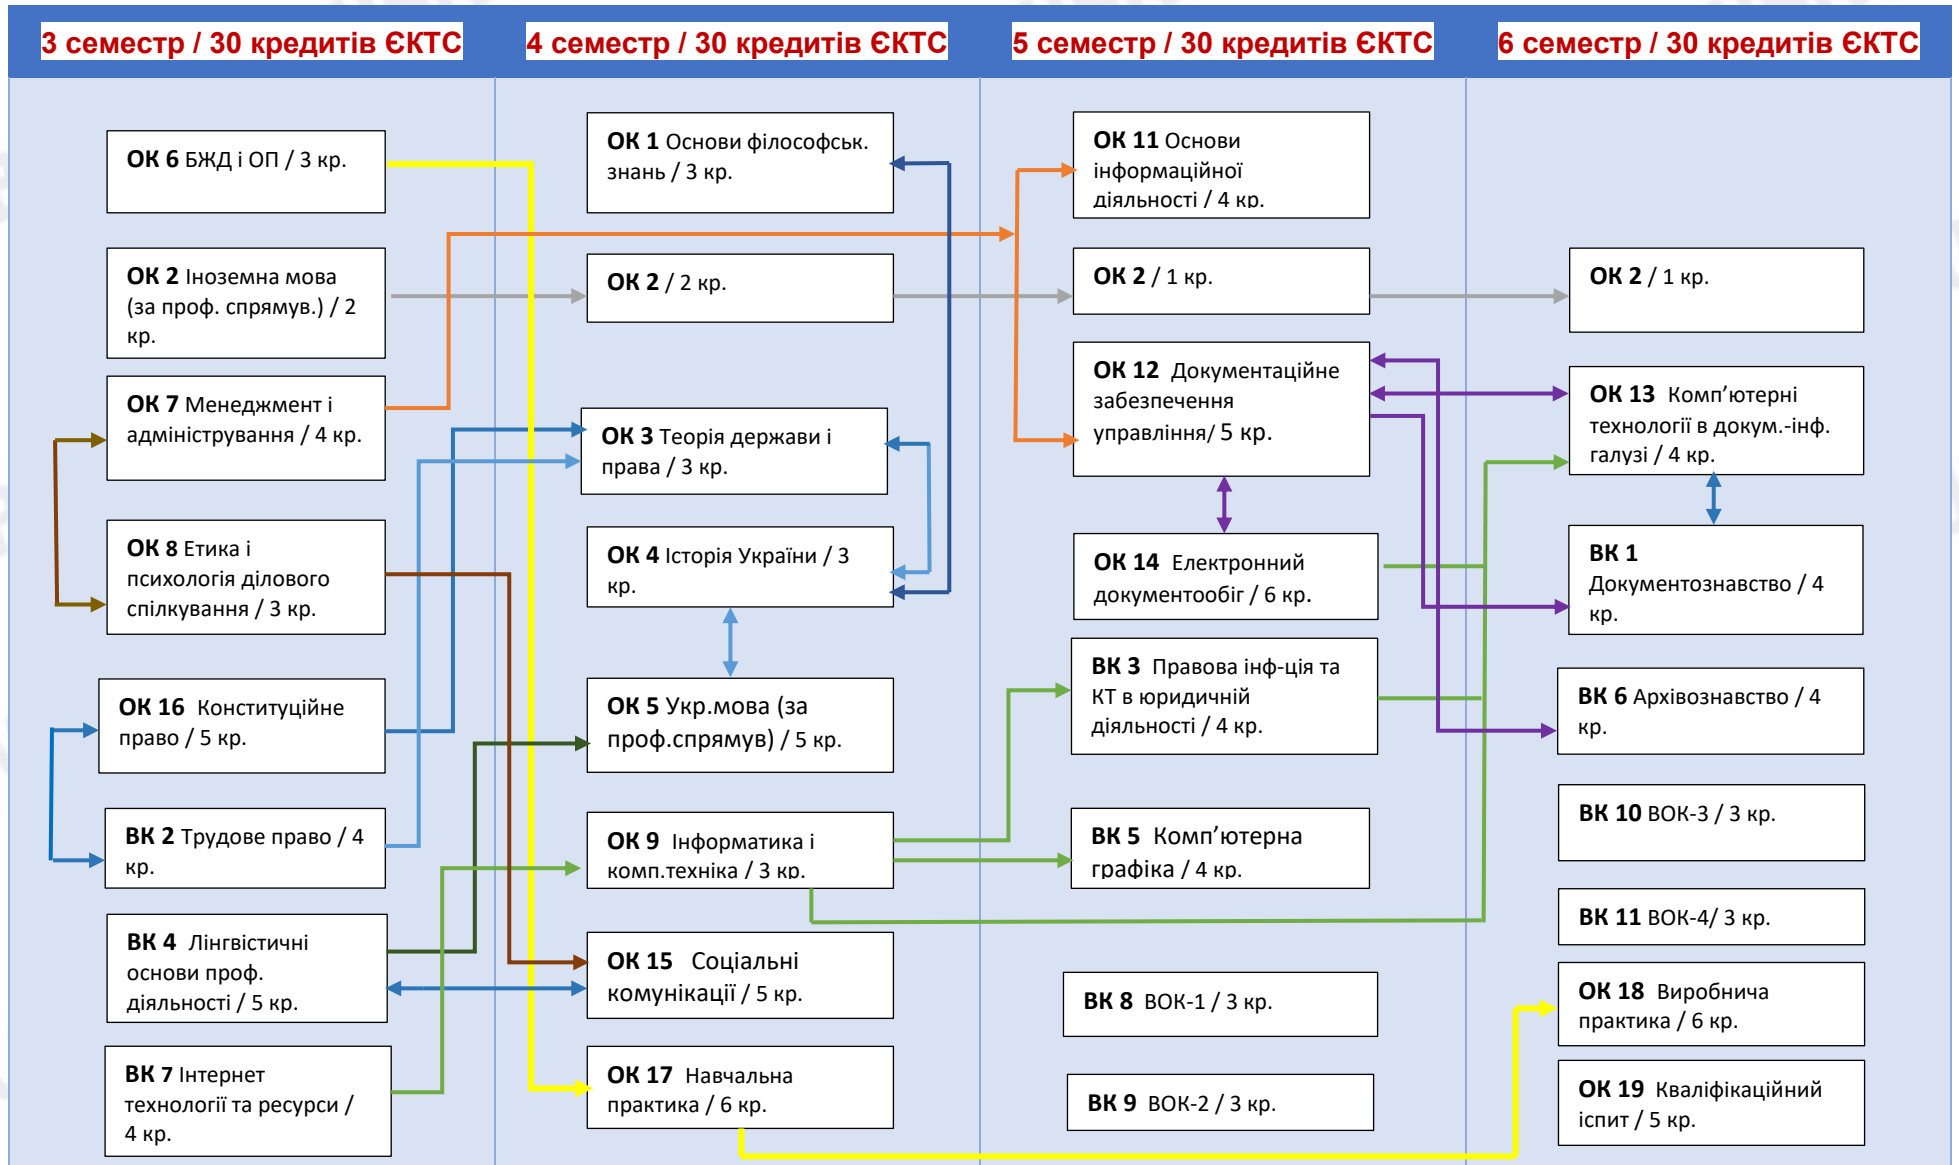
3 семестр / 30 кредитів ЄКТС

4 семестр / 30 кредитів ЄКТС

5 семестр / 30 кредитів ЄКТС

6 семестр / 30 кредитів ЄКТС

ОК 6 БЖД і ОП / 3 кр.

ОК 2 Іноземна мова (за проф. спрямув.) / 2 кр.

ОК 7 Менеджмент і адміністрування / 4 кр.

ОК 8 Етика і психологія ділового спілкування / 3 кр.

ОК 16 Конституційне право / 5 кр.

ВК 2 Трудове право / 4 кр.

ВК 4 Лінгвістичні основи проф. діяльності / 5 кр.

ВК 7 Інтернет технології та ресурси / 4 кр.

ОК 1 Основи філософськ. знань / 3 кр.

ОК 2 / 2 кр.

ОК 3 Теорія держави і права / 3 кр.

ОК 4 Історія України / 3 кр.

ОК 5 Укр.мова (за проф.спрямув) / 5 кр.

ОК 9 Інформатика і комп.техніка / 3 кр.

ОК 15 Соціальні комунікації / 5 кр.

ОК 17 Навчальна практика / 6 кр.

ОК 11 Основи інформаційної діяльності / 4 кр.

ОК 2 / 1 кр.

ОК 12 Документаційне забезпечення управління/ 5 кр.

ОК 14 Електронний документообіг / 6 кр.

ВК 3 Правова інф-ція та КТ в юридичній діяльності / 4 кр.

ВК 5 Комп’ютерна графіка / 4 кр.

ВК 8 ВОК-1 / 3 кр.

ВК 9 ВОК-2 / 3 кр.

ОК 2 / 1 кр.

ОК 13 Комп’ютерні технології в докум.-інф. галузі / 4 кр.

ВК 1 Документознавство / 4 кр.

ВК 6 Архівознавство / 4 кр.

ВК 10 ВОК-3 / 3 кр.

ВК 11 ВОК-4/ 3 кр.

ОК 18 Виробнича практика / 6 кр.

ОК 19 Кваліфікаційний іспит / 5 кр.